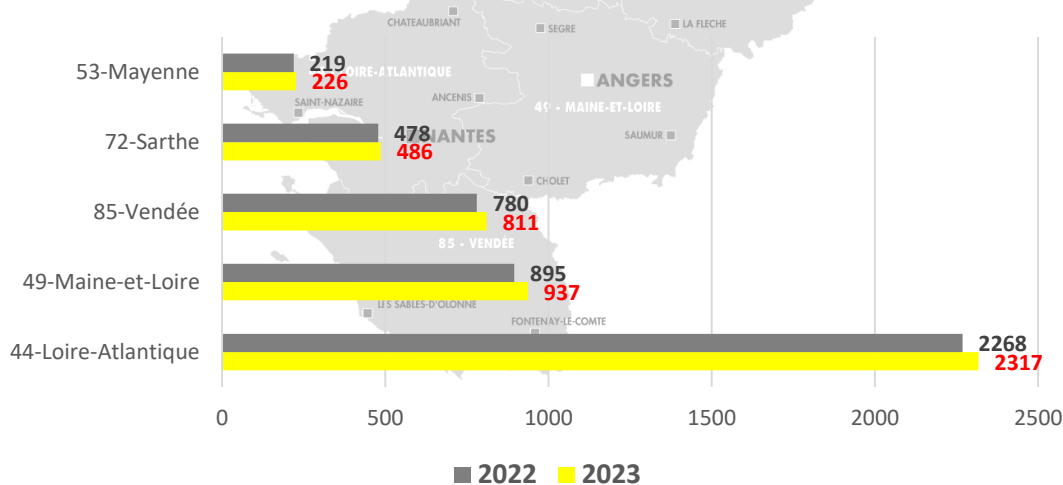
CHATEAUBRIANT
SEGRE
LA FLECHE
53-Mayenne
219
226
LOIRE-ATLANTIQUE
ANGERS
SAINT-NAZAIRE
ANCENIS
49 - MAINE-ET-LOIRE
72-Sarthe
478
486
NANTES
SAUMUR
CHOLET
85-Vendée
780
811
85 - VENDÉE
49-Maine-et-Loire
895
937
LES SABLES-D'OLONNE
FONTENAY-LE-COMTE
44-Loire-Atlantique
2268
2317
0
500
1000
1500
2000
2500
2022
2023